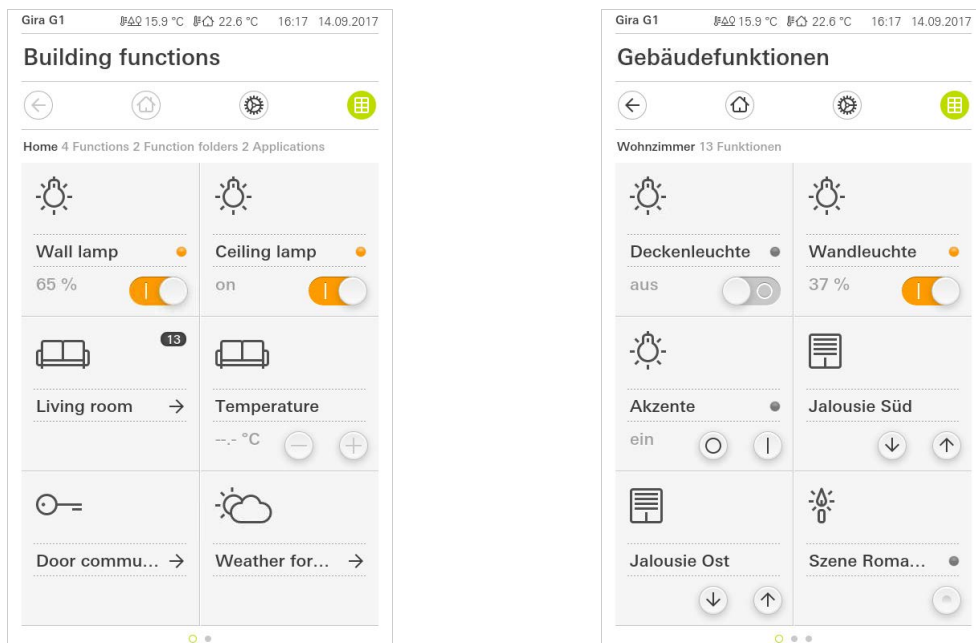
Gira G1 15.9 °C 22.6 °C 16:17 14.09.2017

Building functions

Home 4 Functions 2 Function folders 2 Applications

Wall lamp
65 %

Ceiling lamp
on

13

Living room →

Temperature
--.- °C

Door commu... →

Weather for... →

Gira G1 15.9 °C 22.6 °C 16:17 14.09.2017

Gebäudefunktionen

Wohnzimmer 13 Funktionen

Deckenleuchte
aus

Wandleuchte
37 %

Akzente
ein

Jalousie Süd

Jalousie Ost

Szene Roma...